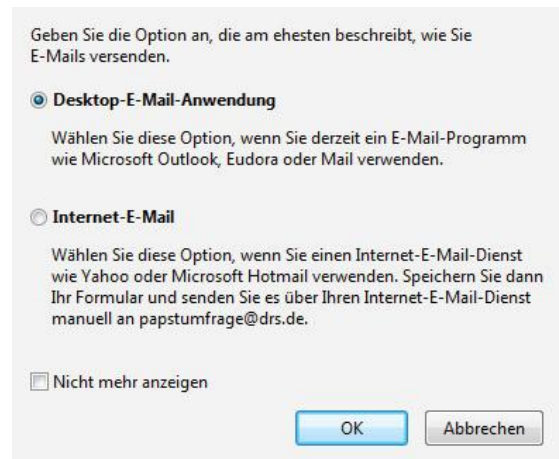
Geben Sie die Option an, die am ehesten beschreibt, wie Sie E-Mails versenden.

Desktop-E-Mail-Anwendung

Wählen Sie diese Option, wenn Sie derzeit ein E-Mail-Programm wie Microsoft Outlook, Eudora oder Mail verwenden.

Internet-E-Mail

Wählen Sie diese Option, wenn Sie einen Internet-E-Mail-Dienst wie Yahoo oder Microsoft Hotmail verwenden. Speichern Sie dann Ihr Formular und senden Sie es über Ihren Internet-E-Mail-Dienst manuell an papstumfrage@drs.de.

Nicht mehr anzeigen

OK

Abbrechen